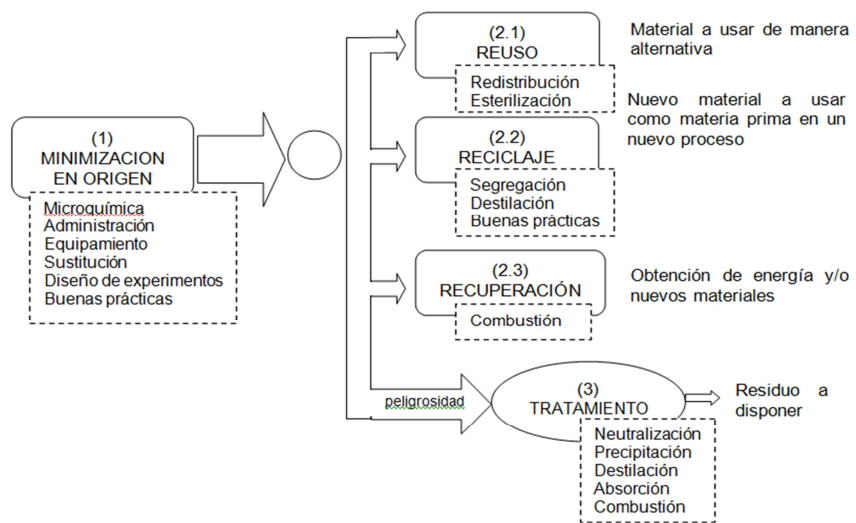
(1)
MINIMIZACION
EN ORIGEN

Microquímica
Administración
Equipamiento
Sustitución
Diseño de experimentos
Buenas prácticas

(2.1)
REUSO

Redistribución
Esterilización

Material a usar de manera alternativa

(2.2)
RECICLAJE

Segregación
Destilación
Buenas prácticas

Nuevo material a usar como materia prima en un nuevo proceso

(2.3)
RECUPERACIÓN

Combustión

Obtención de energía y/o nuevos materiales

peligrosidad

(3)
TRATAMIENTO

Neutralización
Precipitación
Destilación
Absorción
Combustión

Residuo a disponer